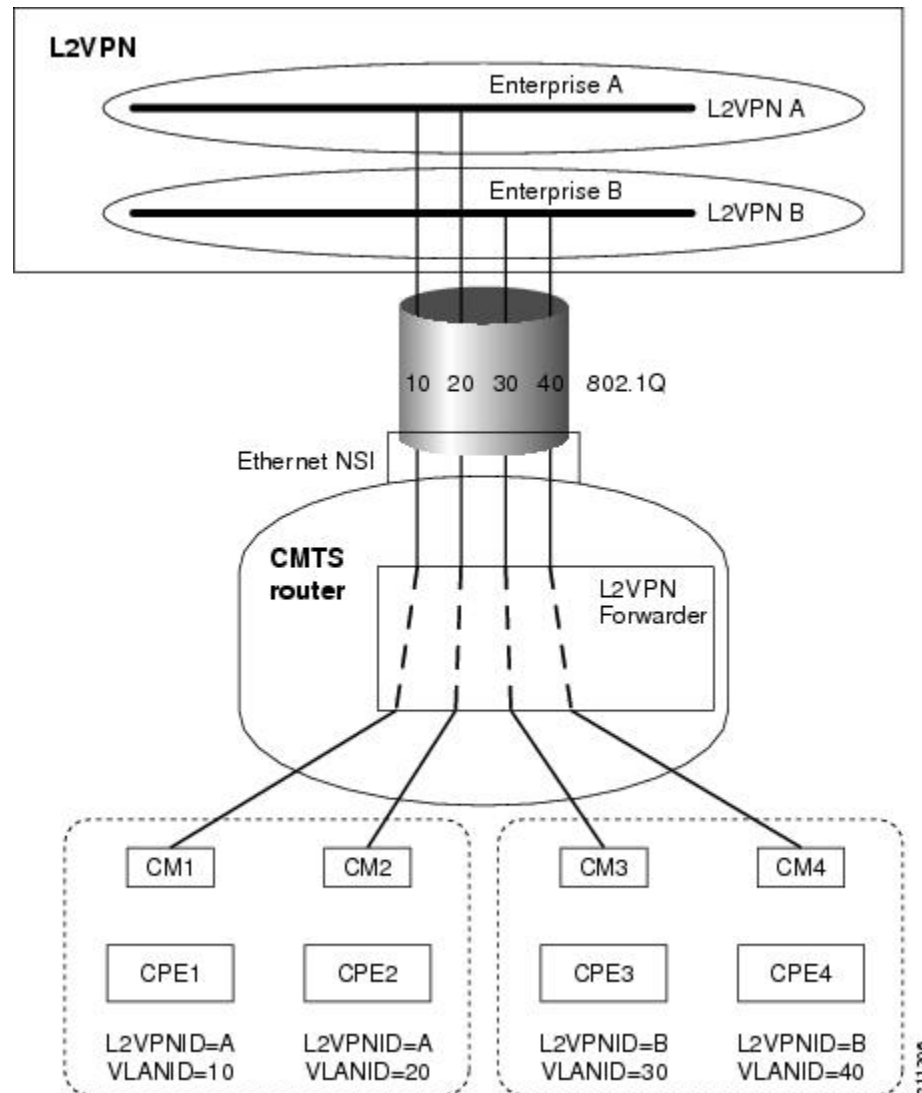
L2VPN

Enterprise A

L2VPN A

Enterprise B

L2VPN B

10 20 30 40 802.1Q

Ethernet NSI

CMTS router

L2VPN Forwarder

CM1

CM2

CM3

CM4

CPE1

CPE2

CPE3

CPE4

L2VPNID=A VLANID=10

L2VPNID=A VLANID=20

L2VPNID=B VLANID=30

L2VPNID=B VLANID=40

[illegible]